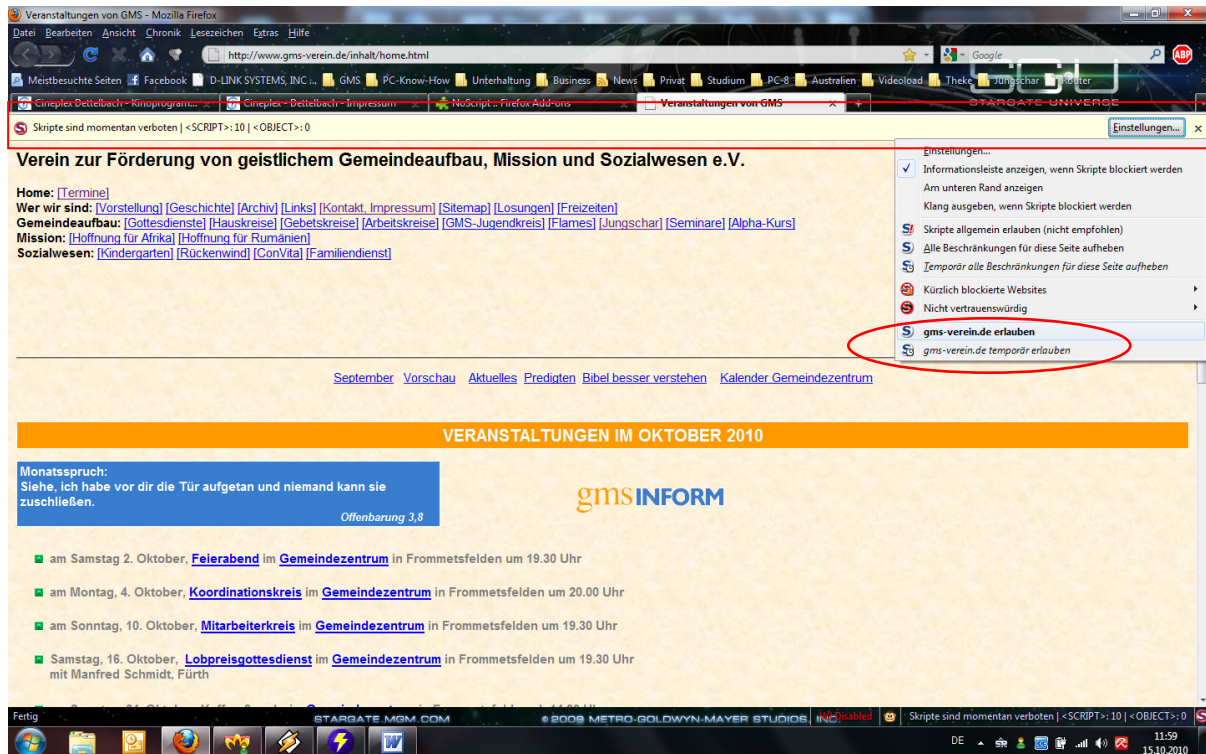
Veranstaltungen von GMS - Mozilla Firefox

Datei Bearbeiten Ansicht Chronik Lesezeichen Extras Hilfe

http://www.gms-verein.de/inhalt/home.html

Google

Meistbesuchte Seiten Facebook D-LINK SYSTEMS, INC ... GMS PC-Know-How Unterhaltung Business News Privat Studium PC-8 Australien Videoload Theke Jungschar Router

Cineplex Dettelbach - Kinoprogram... Cineplex - Dettelbach - Impressum NoScript :: Firefox Add-ons Veranstaltungen von GMS

STARGATE UNIVERSE

Skripte sind momentan verboten | <SCRIPT>: 10 | <OBJECT>: 0

Einstellungen...

Verein zur Förderung von geistlichem Gemeindeaufbau, Mission und Sozialwesen e.V.

Home: [Termine]
Wer wir sind: [Vorstellung] [Geschichte] [Archiv] [Links] [Kontakt, Impressum] [Sitemap] [Losungen] [Freizeiten]
Gemeindeaufbau: [Gottesdienste] [Hauskreise] [Gebetskreise] [Arbeitskreise] [GMS-Jugendkreis] [Flames] [Jungschar] [Seminare] [Alpha-Kurs]
Mission: [Hoffnung für Afrika] [Hoffnung für Rumänien]
Sozialwesen: [Kindergarten] [Rückenwind] [ConVita] [Familiendienst]

Einstellungen...
Informationsleiste anzeigen, wenn Skripte blockiert werden
Am unteren Rand anzeigen
Klang ausgeben, wenn Skripte blockiert werden
Skripte allgemein erlauben (nicht empfohlen)
Alle Beschränkungen für diese Seite aufheben
Temporär alle Beschränkungen für diese Seite aufheben
Kürzlich blockierte Websites
Nicht vertrauenswürdig
gms-verein.de erlauben
gms-verein.de temporär erlauben

September Vorschau Aktuelles Predigten Bibel besser verstehen Kalender Gemeindezentrum

VERANSTALTUNGEN IM OKTOBER 2010

Monatsspruch:
Siehe, ich habe vor dir die Tür aufgetan und niemand kann sie zuschließen.
Offenbarung 3,8

gmsINFORM

am Samstag 2. Oktober, Feierabend im Gemeindezentrum in Frommetsfelden um 19.30 Uhr

am Montag, 4. Oktober, Koordinationskreis im Gemeindezentrum in Frommetsfelden um 20.00 Uhr

am Sonntag, 10. Oktober, Mitarbeiterkreis im Gemeindezentrum in Frommetsfelden um 19.30 Uhr

Samstag, 16. Oktober, Lobpreisgottesdienst im Gemeindezentrum in Frommetsfelden um 19.30 Uhr mit Manfred Schmidt, Fürth

Fertig STARGATE.MGM.COM ©2009 METRO-GOLDWYN-MAYER STUDIOS INC. Disabled Skripte sind momentan verboten | <SCRIPT>: 10 | <OBJECT>: 0

DE 11:59 15.10.2010